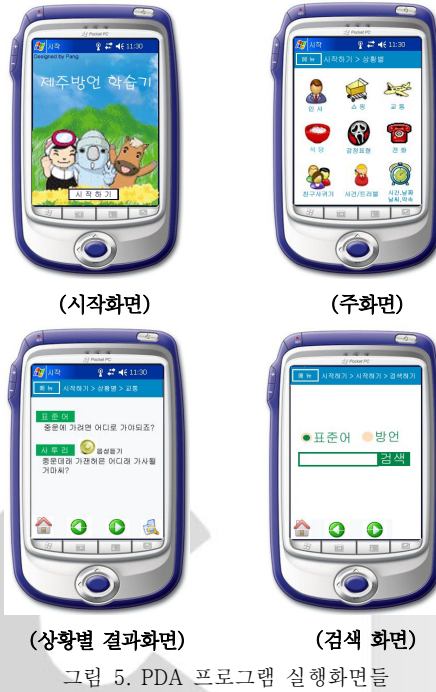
Pocket PC
시작 11:30
Designed by Pang
제주방언 학습기
시작하기

Pocket PC
시작 11:30
메뉴 시작하기 > 상황별
인사
쇼핑
교통
식당
감정표현
전화
친구사귀기
시간/진료
시간,날짜 날씨,약속

(시작화면)

(주화면)

Pocket PC
시작 11:30
메뉴 시작하기 > 상황별 > 교통
표준어
중문에 가려면 어디로 가야되죠?
사투리
음성듣기
중문데레 가젠허믄 어디레 가사될 거마씨?

Pocket PC
메뉴 시작하기 > 시작하기 > 검색하기
표준어
방언
검색

(상황별 결과화면)

(검색 화면)

그림 5. PDA 프로그램 실행화면들